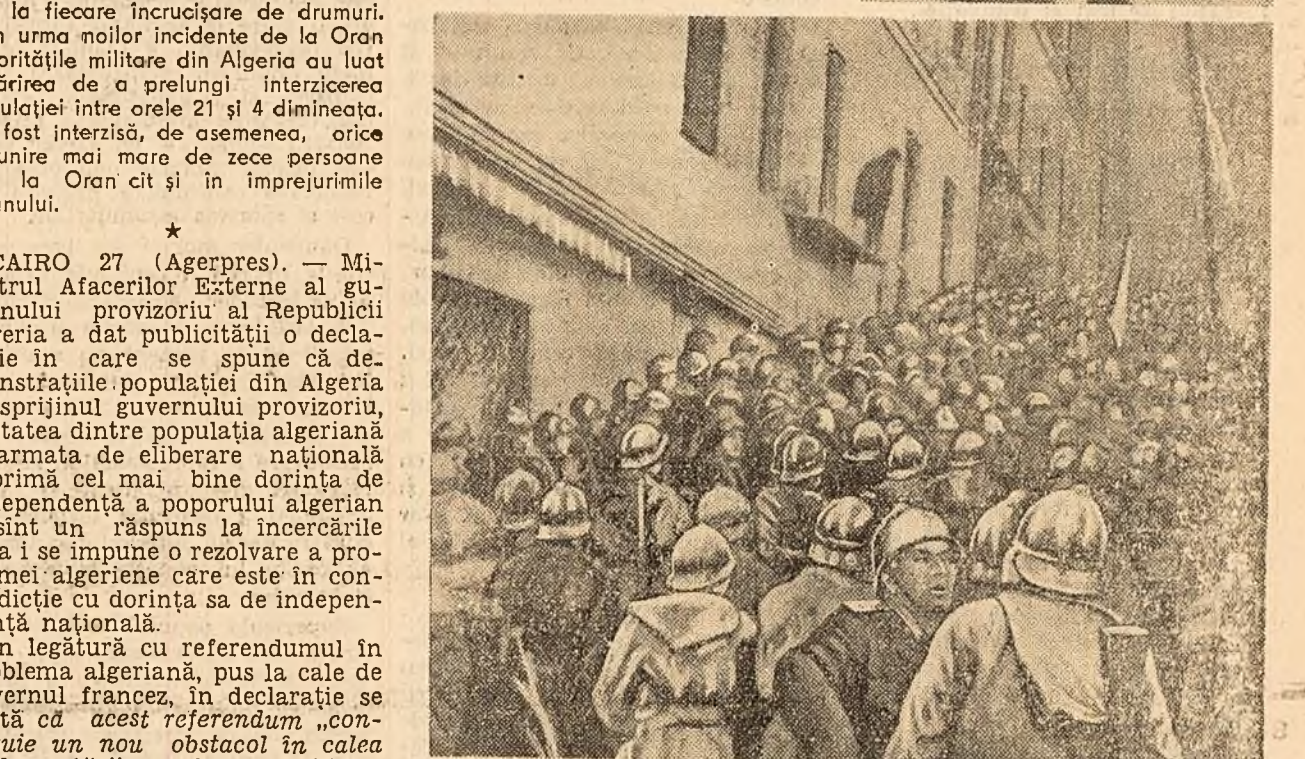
la fiecare încrucișare de drumuri. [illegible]n urma noilor incidente de la Oran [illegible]oritățile militare din Algeria au luat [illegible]ărîrea de a prelungi interzicerea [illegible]ulației între orele 21 și 4 dimineața. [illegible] fost interzisă, de asemenea, orice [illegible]unire mai mare de zece persoane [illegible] la Oran cît și în împrejurimile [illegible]nului.

★

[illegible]CAIRO 27 (Agerpres). — Mi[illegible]trul Afacerilor Externe al gu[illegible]nului provizoriu al Republicii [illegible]eria a dat publicității o decla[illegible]ie în care se spune că de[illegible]nstrațiile populației din Algeria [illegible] sprijinul guvernului provizoriu, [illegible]tatea dintre populația algeriană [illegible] armata de eliberare națională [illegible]primă cel mai bine dorința de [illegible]ependență a poporului algerian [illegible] sînt un răspuns la încercările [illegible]a i se impune o rezolvare a pro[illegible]mei algeriene care este în con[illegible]dicție cu dorința sa de indepen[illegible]ță națională.

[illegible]n legătură cu referendumul în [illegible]blema algeriană, pus la cale de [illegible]vernul francez, în declarație se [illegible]tă că acest referendum „con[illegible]uie un nou obstacol în calea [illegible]